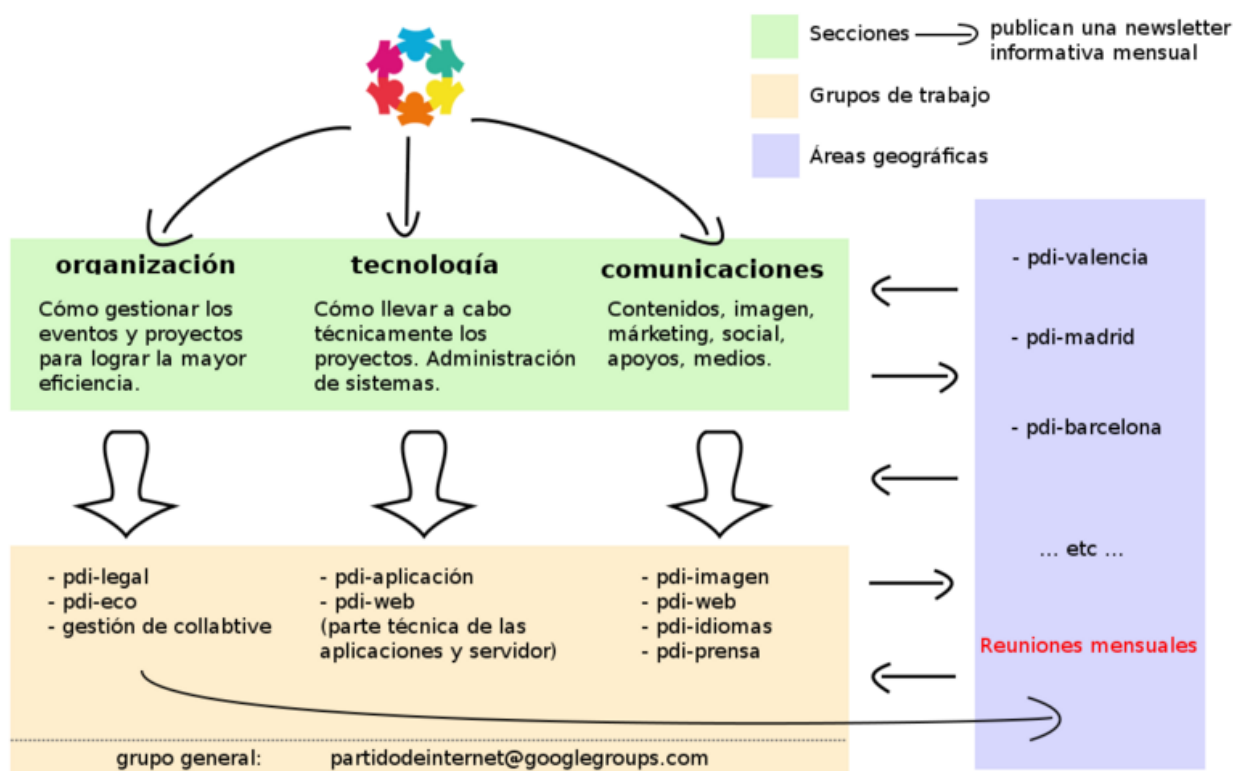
Secciones → publican una newsletter informativa mensual

Grupos de trabajo

Áreas geográficas

organización

Cómo gestionar los eventos y proyectos para lograr la mayor eficiencia.

tecnología

Cómo llevar a cabo técnicamente los proyectos. Administración de sistemas.

comunicaciones

Contenidos, imagen, márketing, social, apoyos, medios.

- pdi-legal
- pdi-eco
- gestión de collabtive

- pdi-aplicación
- pdi-web
(parte técnica de las aplicaciones y servidor)

- pdi-imagen
- pdi-web
- pdi-idiomas
- pdi-prensa

- pdi-valencia

- pdi-madrid

- pdi-barcelona

... etc ...

Reuniones mensuales

grupo general: partidodeinternet@googlegroups.com